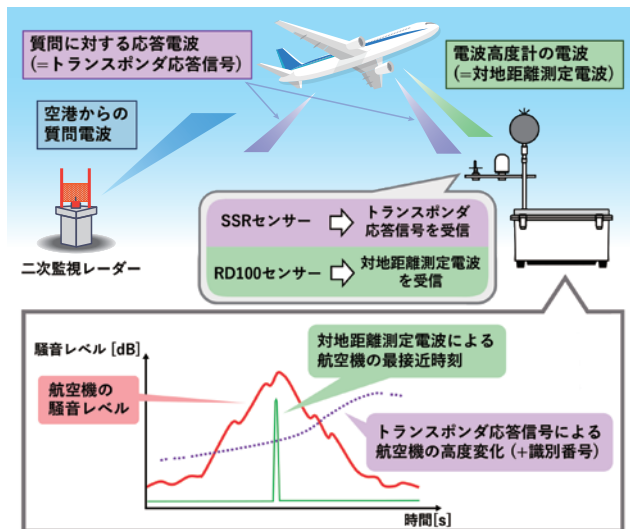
質問に対する応答電波
(=トランスポンダ応答信号)

空港からの
質問電波

電波高度計の電波
(=対地距離測定電波)

二次監視レーダー

SSRセンサー トランスポンダ応答信号を受信

RD100センサー 対地距離測定電波を受信

騒音レベル［dB］

対地距離測定電波による
航空機の最接近時刻

航空機の
騒音レベル

トランスポンダ応答信号による
航空機の高度変化（+識別番号）

時間［s］